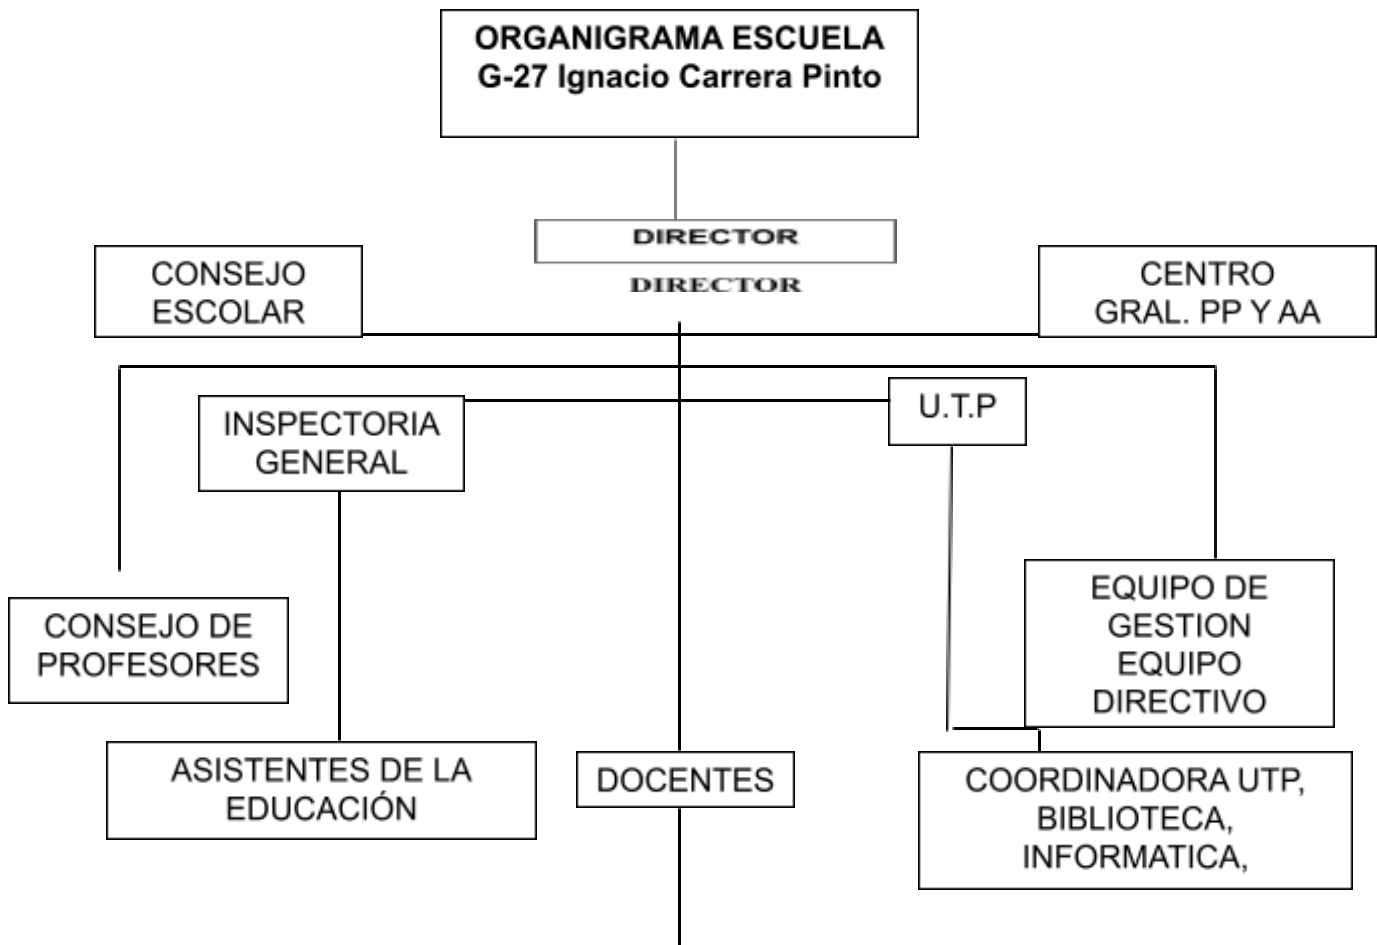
ORGANIGRAMA ESCUELA
G-27 Ignacio Carrera Pinto

DIRECTOR

DIRECTOR

CONSEJO ESCOLAR

CENTRO GRAL. PP Y AA

INSPECTORIA GENERAL

U.T.P

CONSEJO DE PROFESORES

EQUIPO DE GESTION EQUIPO DIRECTIVO

ASISTENTES DE LA EDUCACIÓN

DOCENTES

COORDINADORA UTP, BIBLIOTECA, INFORMATICA,